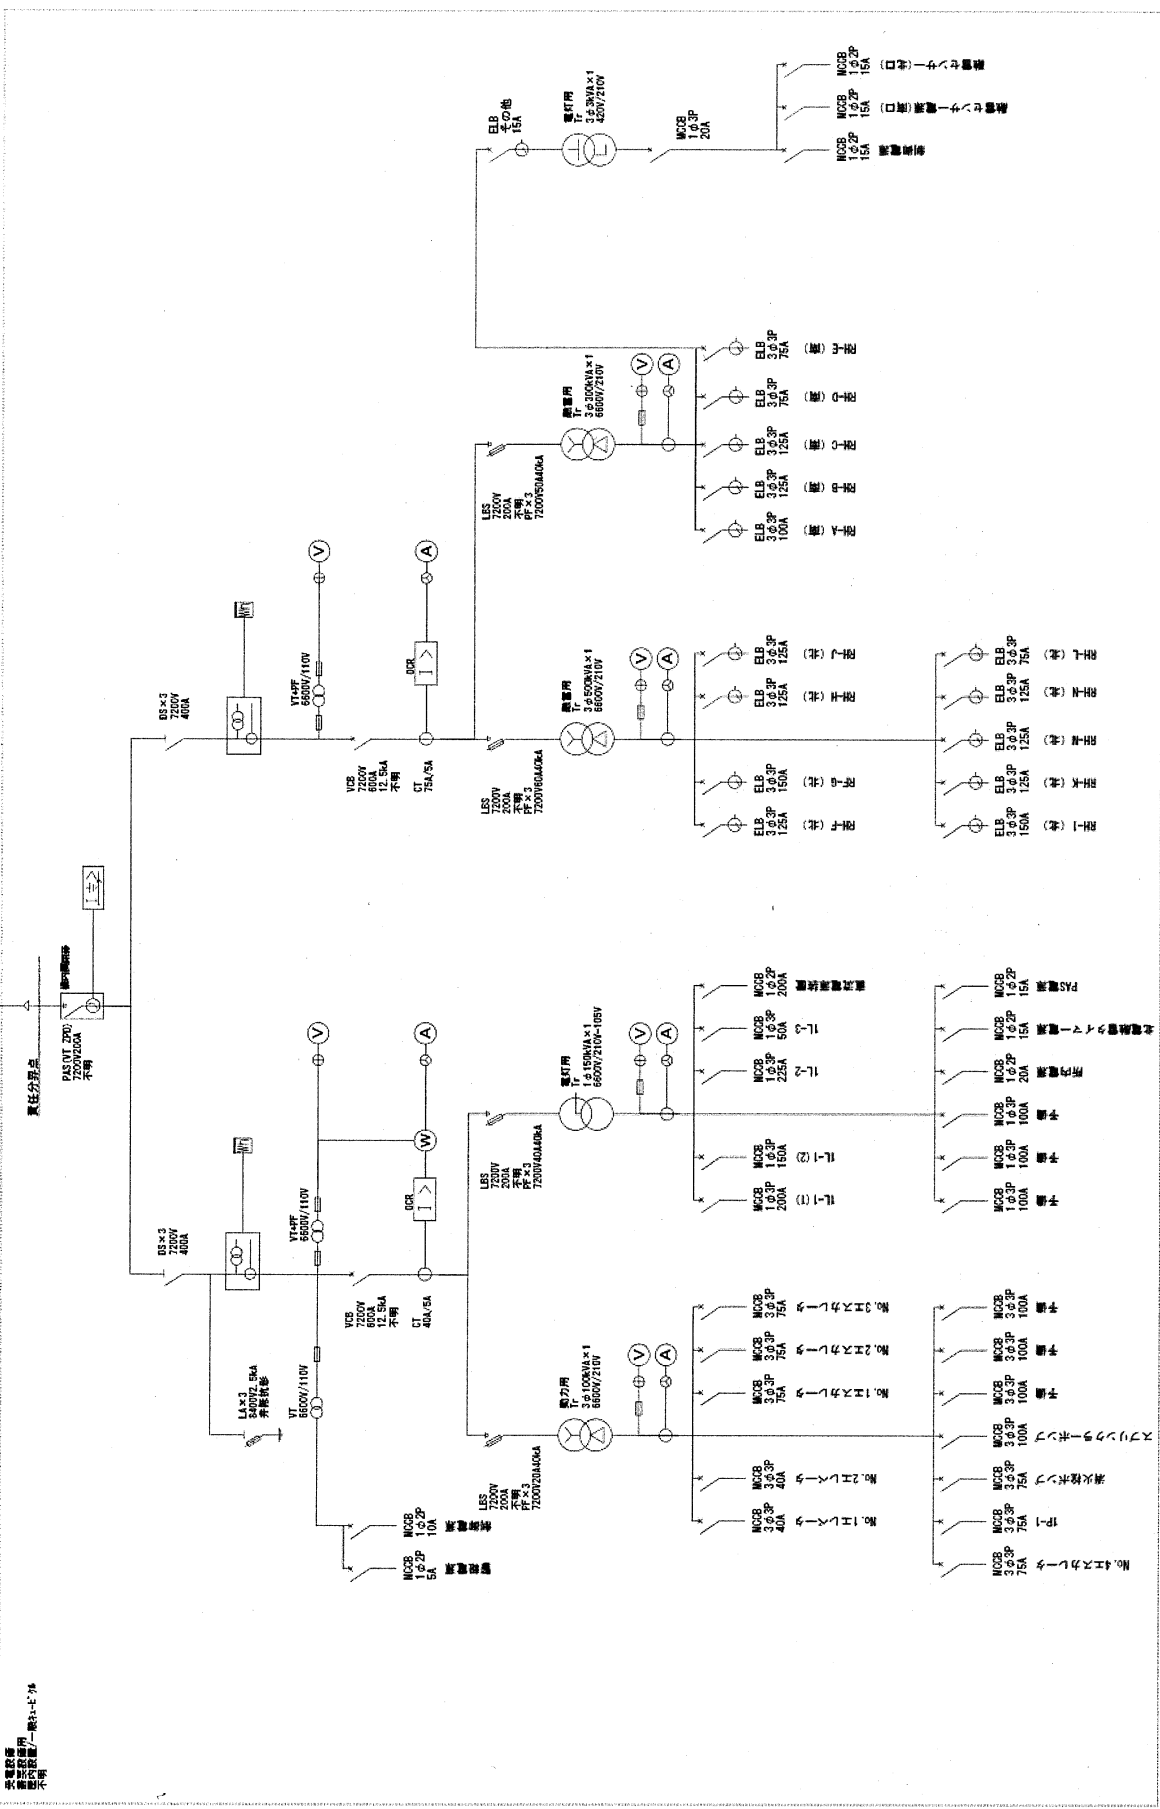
受電設備
需要設備用
屋内設置/一般キュービクル
不明

責任分界点
PAS(VT ZPD)
7200V200A
不明

DS×3
7200V
400A

LA×3
8400V2.5kA
非線形抵抗

VT
6600V/110V

MCCB
1φ2P
5A

MCCB
1φ2P
10A

VT+PF
6600V/110V

VCB
7200V
600A
12.5kA
不明

CT
40A/5A

OCR

LBS
7200V
200A
不明
PF×3
7200V20A40kA

動力用
Tr
3φ100kVA×1
6600V/210V

MCCB 3φ3P 40A No.1エレベータ
MCCB 3φ3P 40A No.2エレベータ
MCCB 3φ3P 75A No.1エスカレータ
MCCB 3φ3P 75A No.2エスカレータ
MCCB 3φ3P 75A No.3エスカレータ
MCCB 3φ3P 75A No.4エスカレータ
MCCB 3φ3P 75A 1P-1
MCCB 3φ3P 75A 消火栓ポンプ
MCCB 3φ3P 100A スプリンクラーポンプ
MCCB 3φ3P 100A 予備
MCCB 3φ3P 100A 予備
MCCB 3φ3P 100A 予備

LBS
7200V
200A
不明
PF×3
7200V40A40kA

電灯用
Tr
1φ150kVA×1
6600V/210V-105V

MCCB 1φ3P 200A 1L-1(1)
MCCB 1φ3P 150A 1L-1(2)
MCCB 1φ3P 225A 1L-2
MCCB 1φ3P 50A 1L-3
MCCB 1φ2P 200A
MCCB 1φ3P 100A 予備
MCCB 1φ3P 100A 予備
MCCB 1φ3P 100A 予備
MCCB 1φ2P 20A
MCCB 1φ2P 15A
MCCB 1φ2P 15A PAS

DS×3
7200V
400A

VT+PF
6600V/110V

VCB
7200V
600A
12.5kA
不明

CT
75A/5A

OCR

LBS
7200V
200A
不明
PF×3
7200V60A40kA

暖房用
Tr
3φ500kVA×1
6600V/210V

ELB 3φ3P 125A RH-F
ELB 3φ3P 150A RF-G
ELB 3φ3P 125A RH-H (北)
ELB 3φ3P 125A RH-J (北)
ELB 3φ3P 150A RH-I (北)
ELB 3φ3P 125A RH-K (北)
ELB 3φ3P 125A RH-M (北)
ELB 3φ3P 125A RH-N (北)
ELB 3φ3P 75A RH-L (北)

LBS
7200V
200A
不明
PF×3
7200V50A40kA

暖房用
Tr
3φ300kVA×1
6600V/210V

ELB 3φ3P 100A RH-A (南)
ELB 3φ3P 125A RH-B (南)
ELB 3φ3P 125A RH-C (南)
ELB 3φ3P 75A RH-D (南)
ELB 3φ3P 75A RH-E (南)

ELB
その他
15A

電灯用
Tr
1φ3kVA×1
420V/210V

MCCB
1φ3P
20A

MCCB 1φ2P 15A
MCCB 1φ2P 15A (南口)
MCCB 1φ2P 15A (北口)